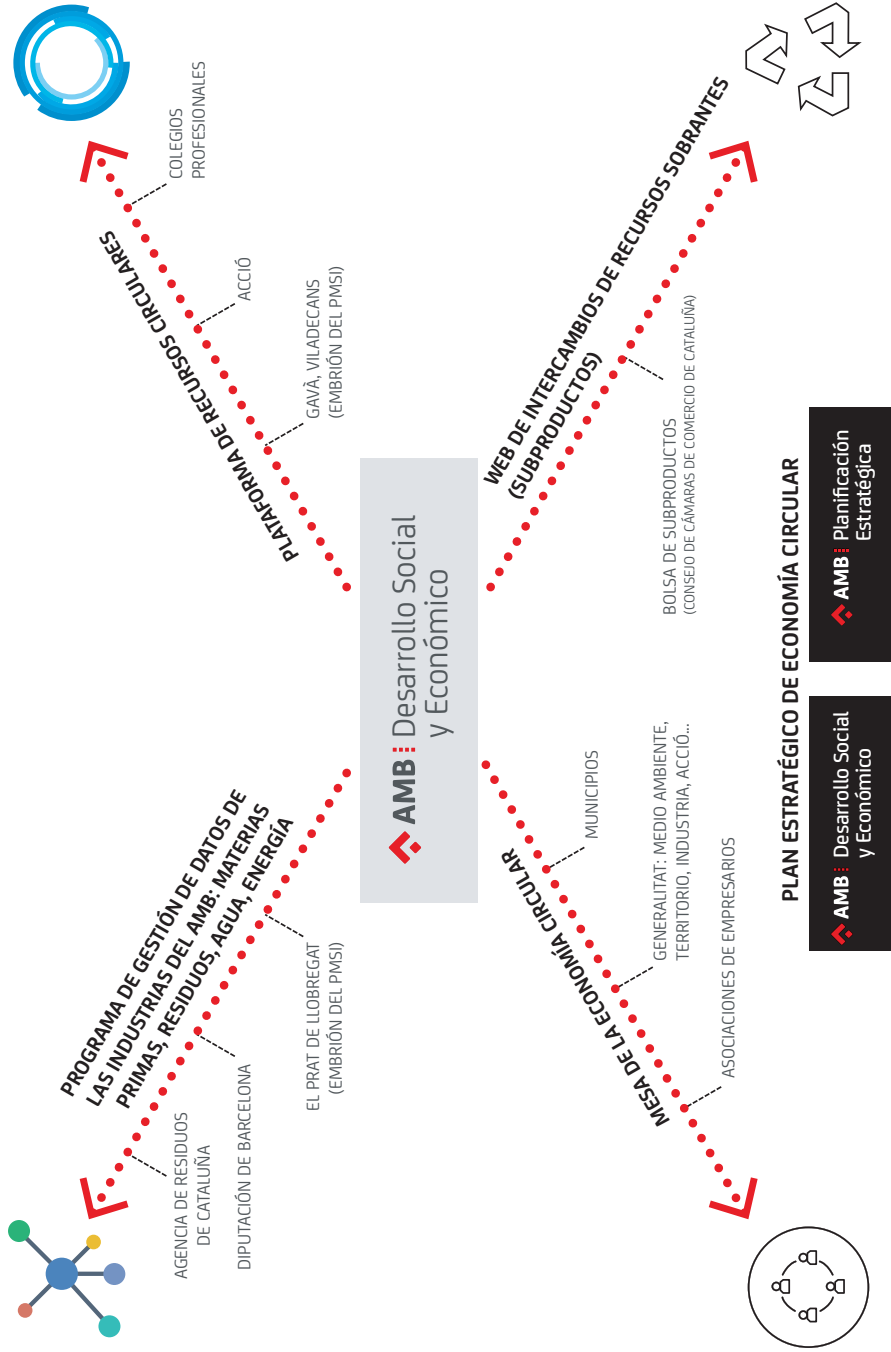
AMB Desarrollo Social y Económico

PLATAFORMA DE RECURSOS CIRCULARES

COLEGIOS PROFESIONALES

ACCIÓ

GAVÀ, VILADECANS (EMBRIÓN DEL PMSI)

WEB DE INTERCAMBIOS DE RECURSOS SOBRANTES (SUBPRODUCTOS)

BOLSA DE SUBPRODUCTOS (CONSEJO DE CÁMARAS DE COMERCIO DE CATALUÑA)

PROGRAMA DE GESTIÓN DE DATOS DE LAS INDUSTRIAS DEL AMB: MATERIAS PRIMAS, RESIDUOS, AGUA, ENERGÍA

AGENCIA DE RESIDUOS DE CATALUÑA

DIPUTACIÓN DE BARCELONA

EL PRAT DE LLOBREGAT (EMBRIÓN DEL PMSI)

MESA DE LA ECONOMÍA CIRCULAR

MUNICIPIOS

GENERALITAT: MEDIO AMBIENTE, TERRITORIO, INDUSTRIA, ACCIÓ...

ASOCIACIONES DE EMPRESARIOS

PLAN ESTRATÉGICO DE ECONOMÍA CIRCULAR

AMB Desarrollo Social y Económico

AMB Planificación Estratégica